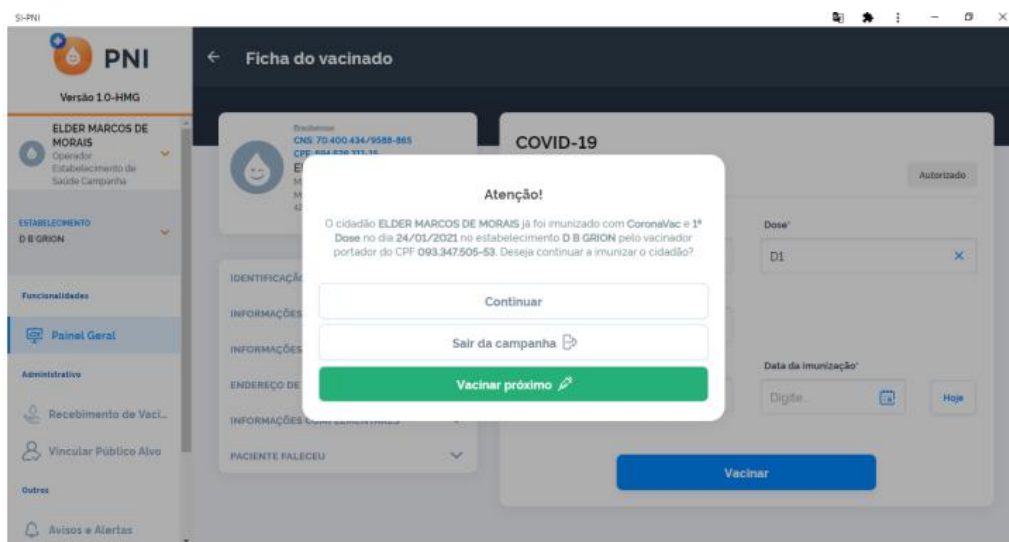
SI-PNI

PNI

Versão 1.0-HMG

ELDER MARCOS DE MORAIS
Operador
Estabelecimento de Saúde Campanha

ESTABELECIMENTO
D B GRION

Funcionalidades

Painel Geral

Administrativo

Recebimento de Vaci...

Vincular Público Alvo

Outros

Avisos e Alertas

Ficha do vacinado

Brasileiro
CNS: 70.400.434/9588-865
CPF: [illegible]
El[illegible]

IDENTIFICAÇÃ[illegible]

INFORMAÇÕES

INFORMAÇÕES

ENDEREÇO DE

INFORMAÇÕES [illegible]

PACIENTE FALECEU

COVID-19

Autorizado

Dose*

D1

Data da imunização*

Digite

Hoje

Vacinar

Atenção!

O cidadão ELDER MARCOS DE MORAIS já foi imunizado com CoronaVac e 1ª Dose no dia 24/01/2021 no estabelecimento D B GRION pelo vacinador portador do CPF 093.347.505-53. Deseja continuar a imunizar o cidadão?

Continuar

Sair da campanha

Vacinar próximo